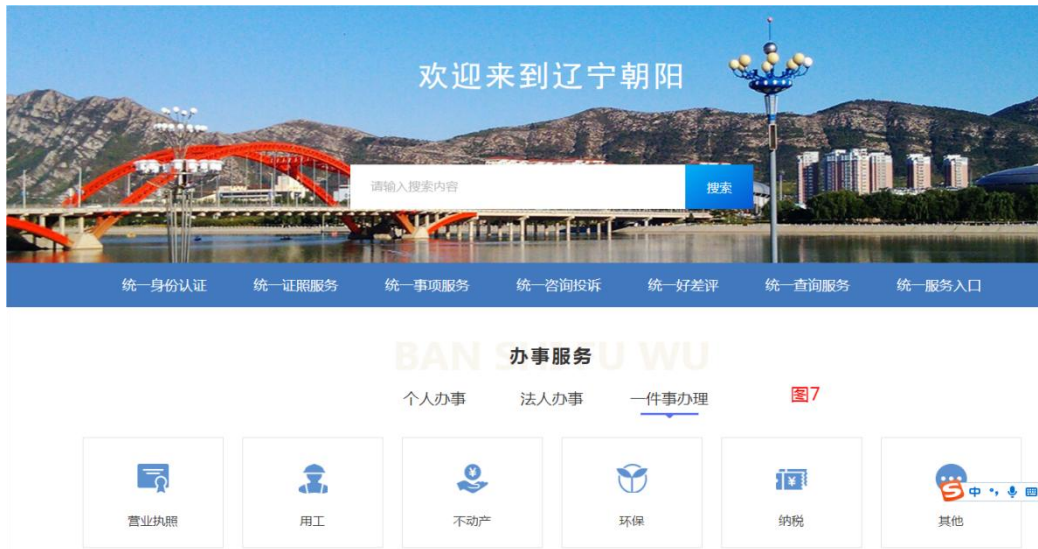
欢迎来到辽宁朝阳

请输入搜索内容

搜索

统一身份认证　统一证照服务　统一事项服务　统一咨询投诉　统一好差评　统一查询服务　统一服务入口

BAN SHI FU WU

办事服务

个人办事　法人办事　一件事办理

图7

营业执照　用工　不动产　环保　纳税　其他

中